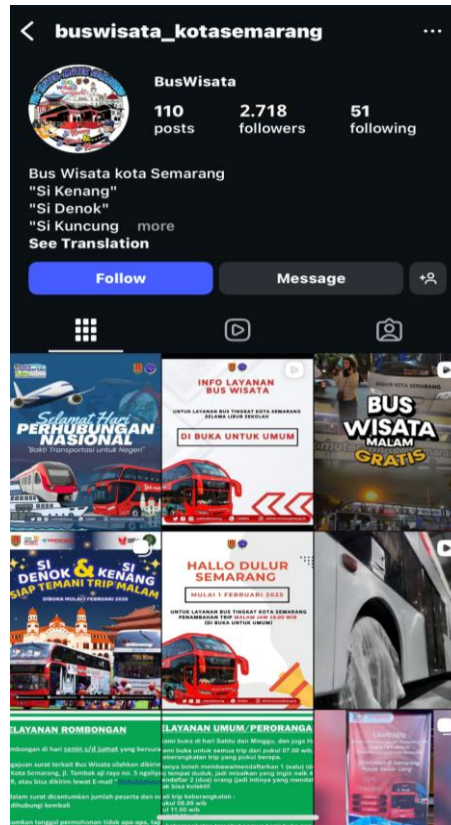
buswisata_kotasemarang

BusWisata

110 posts
2.718 followers
51 following

Bus Wisata kota Semarang
"Si Kenang"
"Si Denok"
"Si Kuncung more
See Translation

Follow
Message

Selamat Hari PERHUBUNGAN NASIONAL
"Bakti Transportasi untuk Negeri"

INFO LAYANAN BUS WISATA
UNTUK LAYANAN BUS WISATA KOTA SEMARANG SELAMA LIBUR SEKOLAH
DI BUKA UNTUK UMUM

BUS WISATA MALAM GRATIS

SI DENOK & SI KENANG SIAP TEMANI TRIP MALAM
DIBUKA MULAI 1 FEBRUARI 2025

HALLO DULUR SEMARANG
MULAI 1 FEBRUARI 2025
UNTUK LAYANAN BUS TINGKAT KOTA SEMARANG PENAMBAHAN TRIP MALAM JAM 18.00 WIB (DI BUKA UNTUK UMUM)

LAYANAN ROMBONGAN
Rombongan di hari senin s/d jumat yang bersurat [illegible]
Pengajuan surat terkait Bus Wisata silahkan dikirim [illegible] Kota Semarang, Jl. Tambak aji raya no. 5 ngaliyan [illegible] atau bisa dikirim lewat E-mail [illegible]
Dalam surat dicantumkan jumlah peserta dan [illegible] dihubungi kembali
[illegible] tanggal permohonan tidak apa-apa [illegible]

LAYANAN UMUM/PERORANGAN
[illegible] buka di hari Sabtu dan Minggu, dan juga hari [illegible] buka untuk semua trip dari pukul 07.00 wib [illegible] keberangkatan trip yang pukul berapa
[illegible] boleh membawa/mendaftarkan 1 (satu) id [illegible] tempat duduk, jadi misalkan yang ingin naik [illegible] mendaftar 2 (dua) orang (jadi intinya yang mendaf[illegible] bisa kolektif)
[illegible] pukul 08.00 wib
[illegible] pukul 11.00 wib